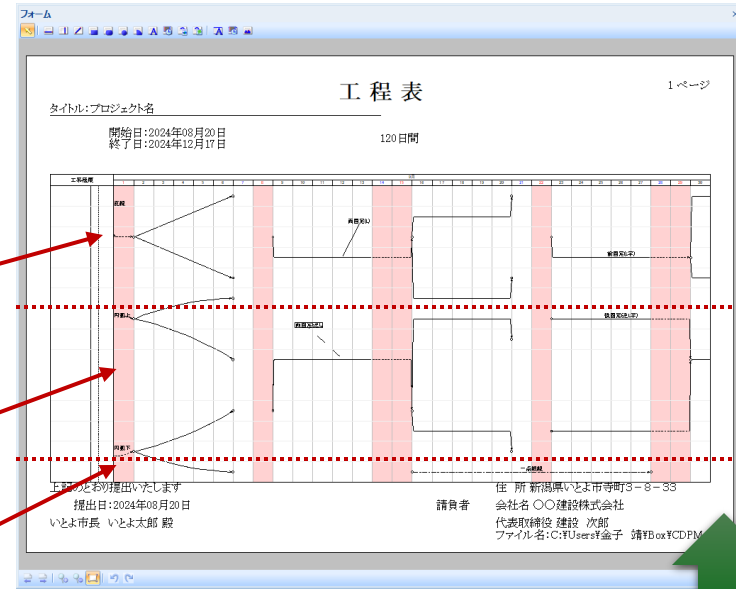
フォーム

工 程 表

1 ページ

タイトル:プロジェクト名

開始日:2024年08月20日
終了日:2024年12月17日

120日間

工事種別

8月

1 2 3 4 5 6 7 8 9 10 11 12 13 14 15 16 17 18 19 20 21 22 23 24 25 26 27 28 29 30

表層

両面天(L)

両面天(R)

両面上

両面天(L)

鉄筋天(R)

両面下

一般線

上記のとおり提出いたします

提出日:2024年08月20日

いとよ市長 いとよ太郎 殿

請負者

住 所 新潟県いとよ市寺町3-8-33
会社名 ○○建設株式会社
代表取締役 建設 次郎
ファイル名:C:¥Users¥金子 靖¥Box¥CDPM